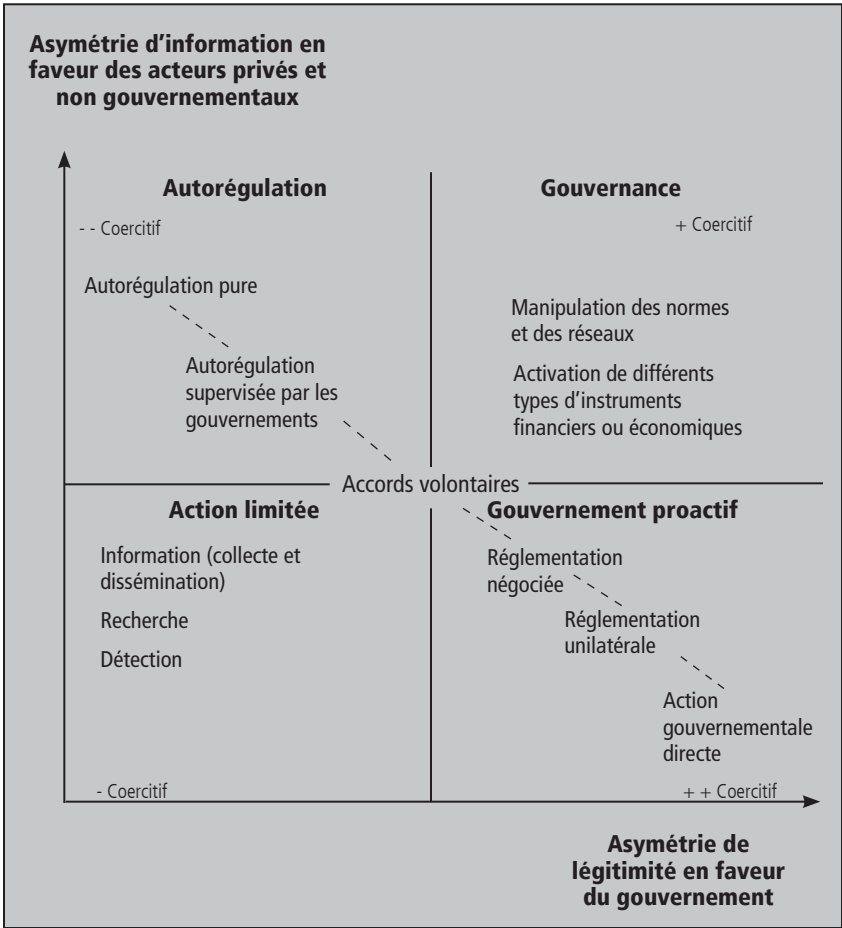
Asymétrie d'information en faveur des acteurs privés et non gouvernementaux

Autorégulation

- - Coercitif

Autorégulation pure

Autorégulation supervisée par les gouvernements

Gouvernance

+ Coercitif

Manipulation des normes et des réseaux

Activation de différents types d'instruments financiers ou économiques

Accords volontaires

Action limitée

Information (collecte et dissémination)

Recherche

Détection

- Coercitif

Gouvernement proactif

Réglementation négociée

Réglementation unilatérale

Action gouvernementale directe

+ + Coercitif

Asymétrie de légitimité en faveur du gouvernement